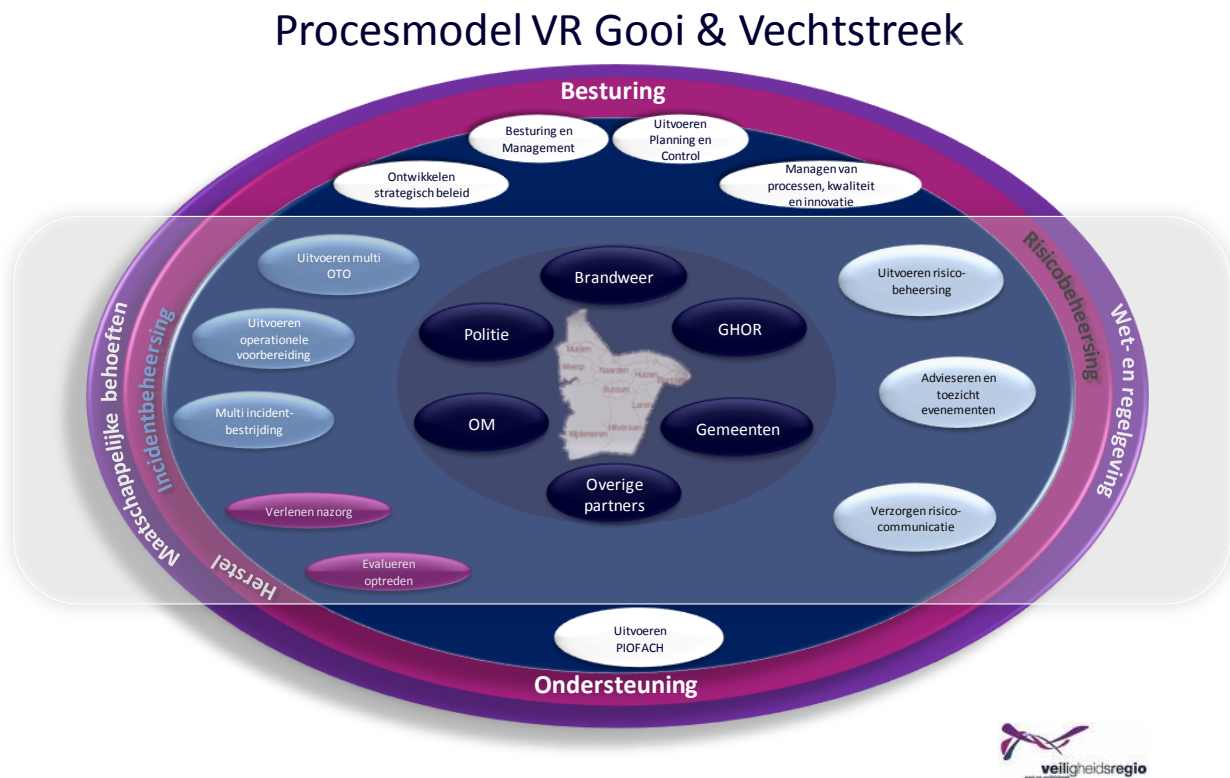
Procesmodel VR Gooi & Vechtstreek

Besturing

Besturing en Management

Uitvoeren Planning en Control

Ontwikkelen strategisch beleid

Managen van processen, kwaliteit en innovatie

Maatschappelijke behoeften

Incidentbeheersing

Risicobeheersing

Wet- en regelgeving

Uitvoeren multi OTO

Uitvoeren operationele voorbereiding

Multi incident-bestrijding

Verlenen nazorg

Evalueren optreden

Herstel

Brandweer

Politie

GHOR

OM

Gemeenten

Overige partners

Muiden

Weesp

Naarden

Huizen

Bussum

Laren

Hilversum

Wijdemeren

Uitvoeren risico-beheersing

Adviseren en toezicht evenementen

Verzorgen risico-communicatie

Uitvoeren PIOFACH

Ondersteuning

veiligheidsregio